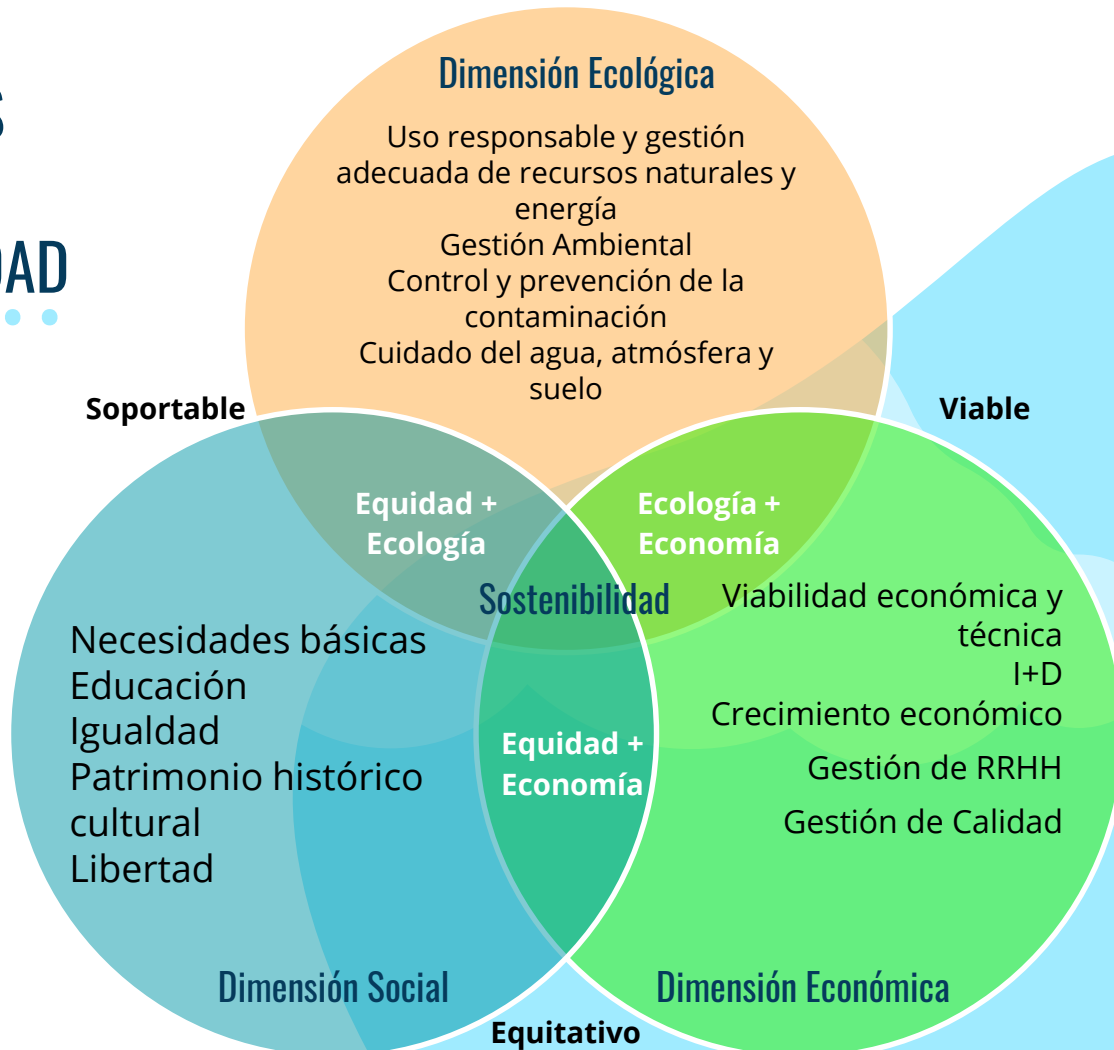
S

DAD

Dimensión Ecológica

Uso responsable y gestión adecuada de recursos naturales y energía
Gestión Ambiental
Control y prevención de la contaminación
Cuidado del agua, atmósfera y suelo

Soportable

Viable

Equidad + Ecología

Ecología + Economía

Sostenibilidad

Necesidades básicas
Educación
Igualdad
Patrimonio histórico cultural
Libertad

Viabilidad económica y técnica
I+D
Crecimiento económico
Gestión de RRHH
Gestión de Calidad

Equidad + Economía

Dimensión Social

Dimensión Económica

Equitativo